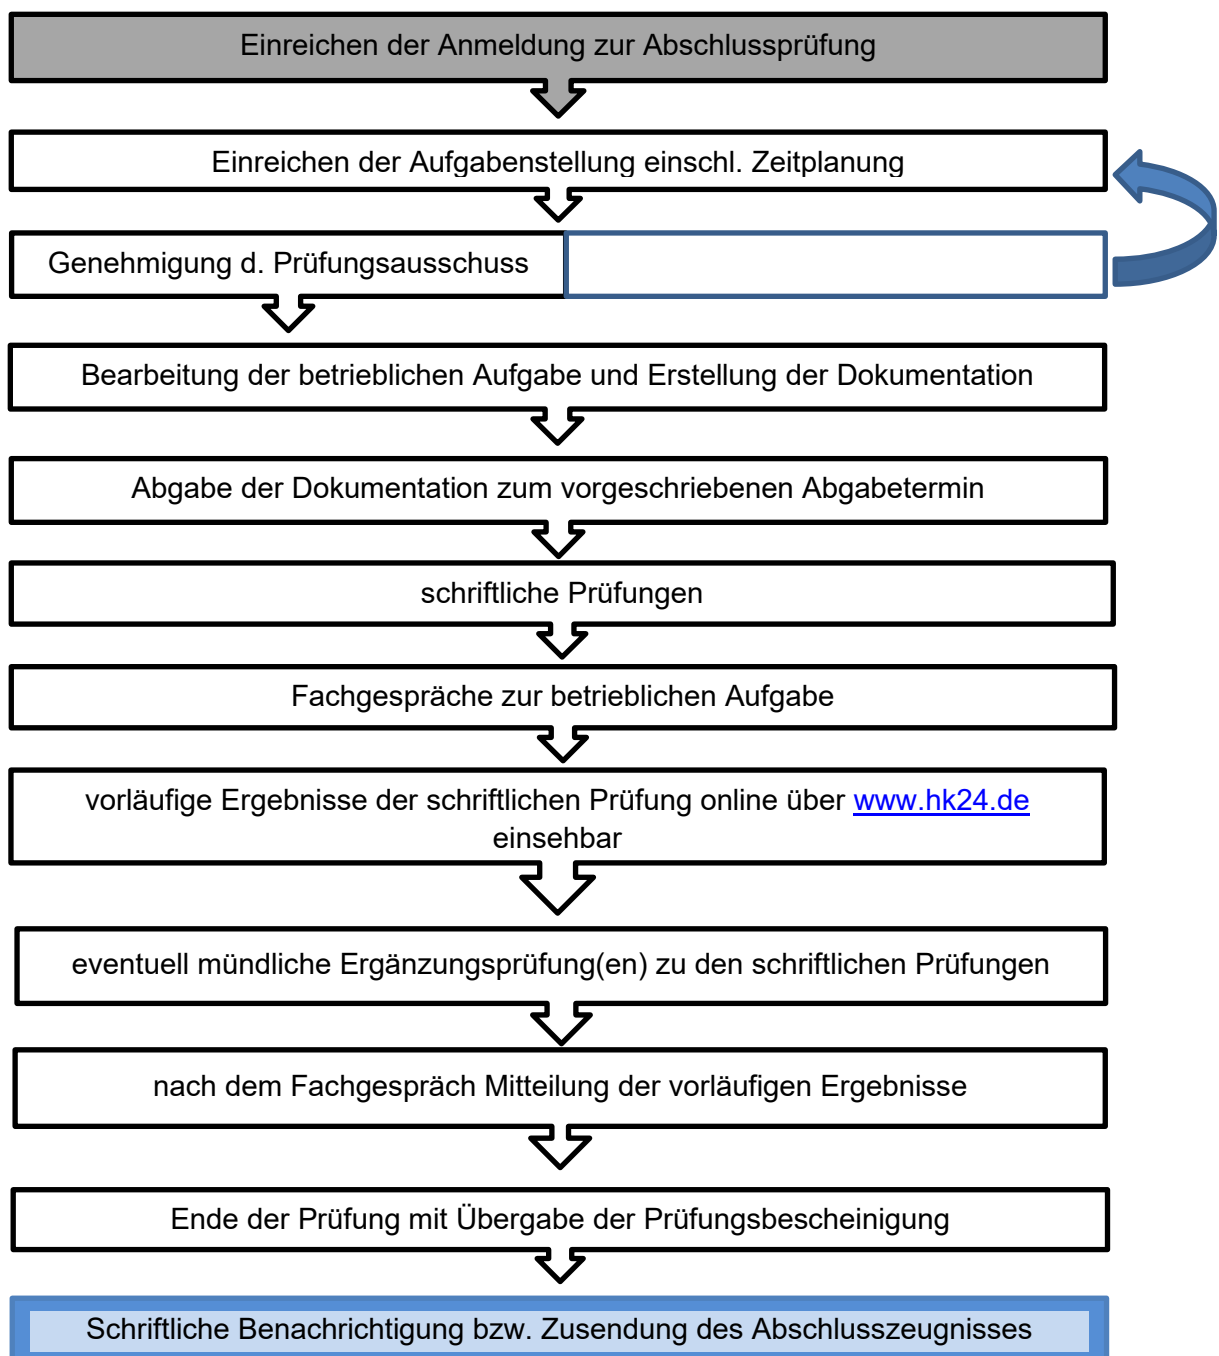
Einreichen der Anmeldung zur Abschlussprüfung

Einreichen der Aufgabenstellung einschl. Zeitplanung

Genehmigung d. Prüfungsausschuss

Bearbeitung der betrieblichen Aufgabe und Erstellung der Dokumentation

Abgabe der Dokumentation zum vorgeschriebenen Abgabetermin

schriftliche Prüfungen

Fachgespräche zur betrieblichen Aufgabe

vorläufige Ergebnisse der schriftlichen Prüfung online über www.hk24.de einsehbar

eventuell mündliche Ergänzungsprüfung(en) zu den schriftlichen Prüfungen

nach dem Fachgespräch Mitteilung der vorläufigen Ergebnisse

Ende der Prüfung mit Übergabe der Prüfungsbescheinigung

Schriftliche Benachrichtigung bzw. Zusendung des Abschlusszeugnisses